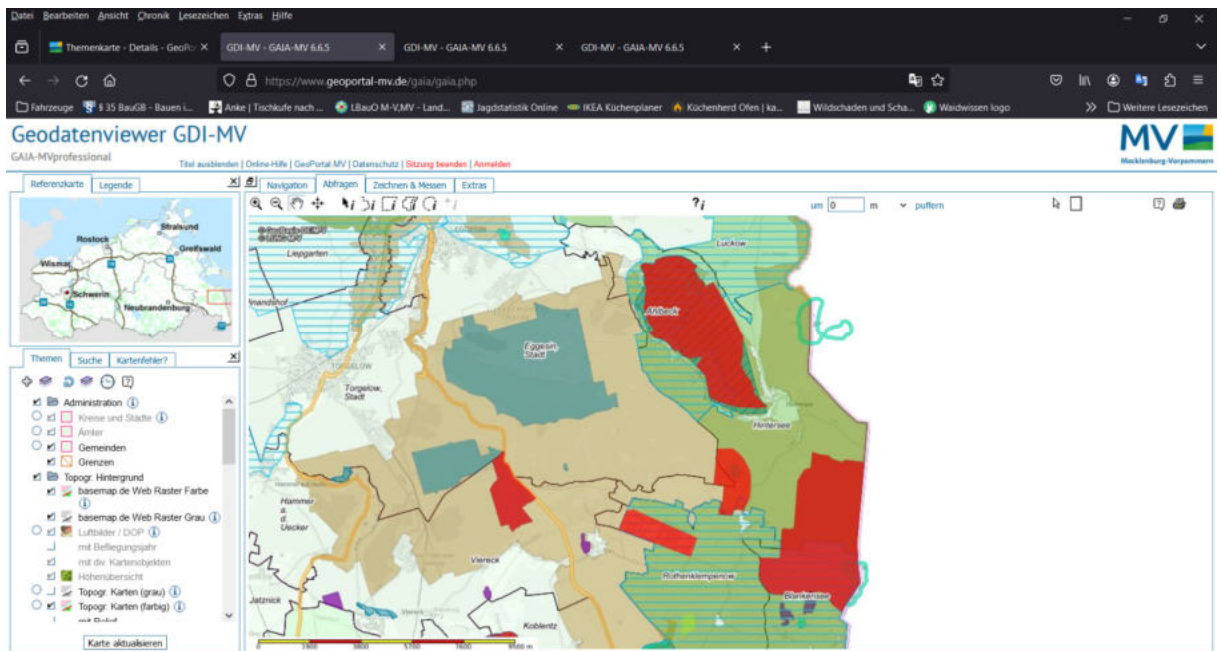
Datei Bearbeiten Ansicht Chronik Lesezeichen Extras Hilfe

Themenkarte - Details - GeoPo ×
GDI-MV - GAIA-MV 6.6.5 ×
GDI-MV - GAIA-MV 6.6.5 ×
GDI-MV - GAIA-MV 6.6.5 ×
+

https://www.geoportal-mv.de/gaia/gaia.php

Fahrzeuge
§ 35 BauGB - Bauen i...
Anke | Tischkufe nach ...
LBauO M-V,MV - Land...
Jagdstatistik Online
IKEA Küchenplaner
Küchenherd Ofen | ka...
Wildschaden und Scha...
Waidwissen logo
Weitere Lesezeichen

Geodatenviewer GDI-MV
GAIA-MVprofessional
Titel ausblenden | Online-Hilfe | GeoPortal.MV | Datenschutz | Sitzung beenden | Anmelden

MV
Mecklenburg-Vorpommern

Referenzkarte
Legende

Stralsund
Rostock
Greifswald
Wismar
Schwerin
Neubrandenburg

Themen
Suche
Kartenfehler?

Administration
Kreise und Städte
Ämter
Gemeinden
Grenzen
Topogr. Hintergrund
basemap.de Web Raster Farbe
basemap.de Web Raster Grau
Luftbilder / DOP
mit Befliegungsjahr
mit div. Kartenobjekten
Höhenübersicht
Topogr. Karten (grau)
Topogr. Karten (farbig)
mit Relief

Karte aktualisieren

Navigation
Abfragen
Zeichnen & Messen
Extras

um 0 m puffern

Liepgarten
Luckow
Ahlbeck
Eggesin, Stadt
Torgelow, Stadt
Hintersee
Hammer a. d. Uecker
Vierreck
Rothenklempenow
Blankensee
Jatznick
Koblentz